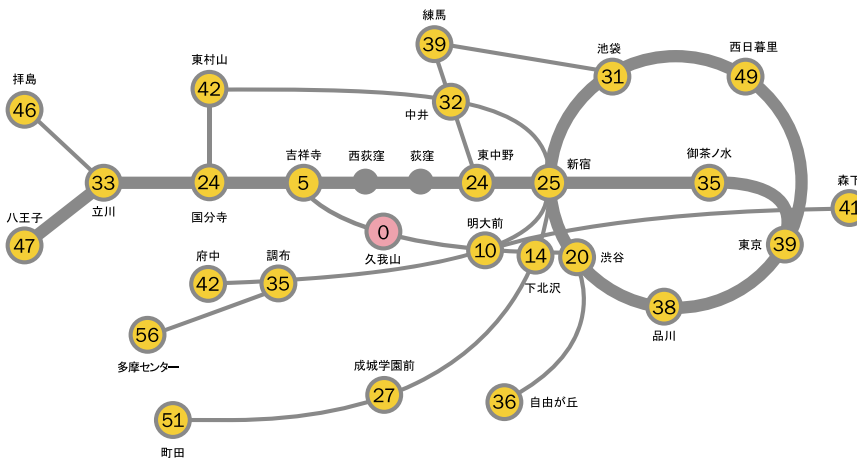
練馬
39
池袋
31
西日暮里
49
東村山
42
32
中井
拝島
46
33
立川
24
国分寺
吉祥寺
5
西荻窪
荻窪
東中野
24
新宿
25
御茶ノ水
35
森下
41
八王子
47
0
久我山
明大前
10
14
下北沢
20
渋谷
東京
39
府中
42
調布
35
38
品川
56
多摩センター
成城学園前
27
36
自由が丘
51
町田